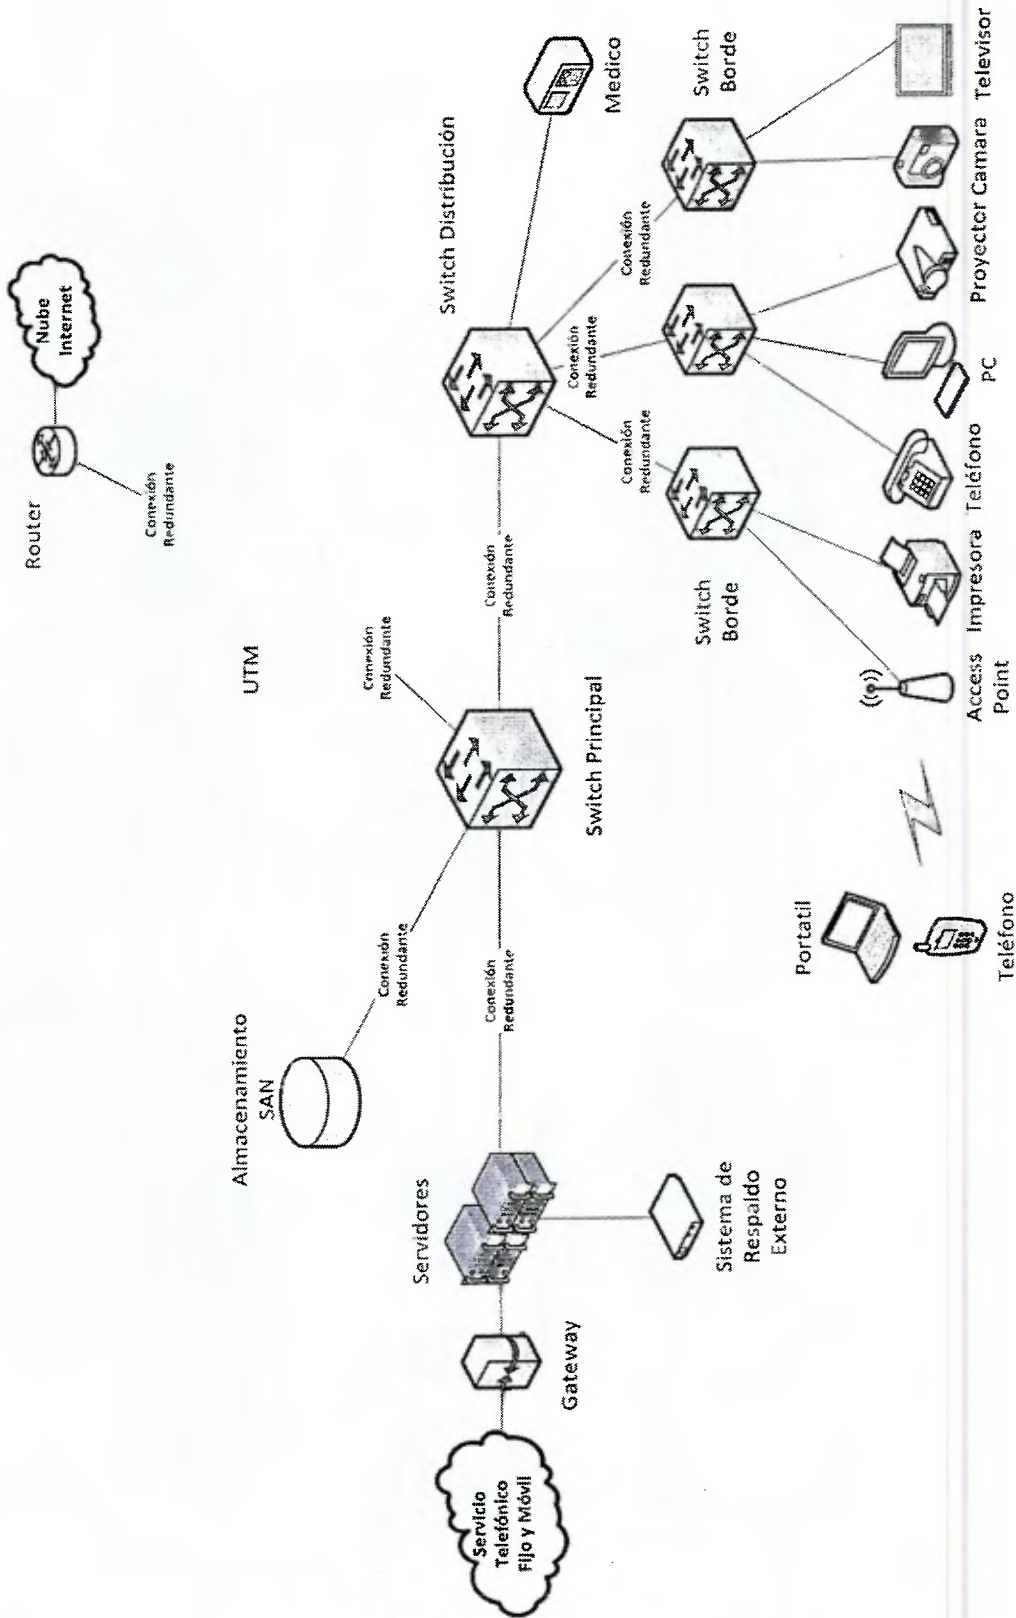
Nube Internet

Router

Conexión Redundante

UTM

Conexión Redundante

Switch Distribución

Medico

Switch Borde

Televisor

Camara

Proyector

PC

Conexión Redundante

Conexión Redundante

Conexión Redundante

Teléfono

Impresora

Switch Borde

Access Point

Conexión Redundante

Switch Principal

Portatil

Teléfono

Conexión Redundante

Conexión Redundante

Almacenamiento SAN

Servidores

Sistema de Respaldo Externo

Gateway

Servicio Telefónico Fijo y Móvil